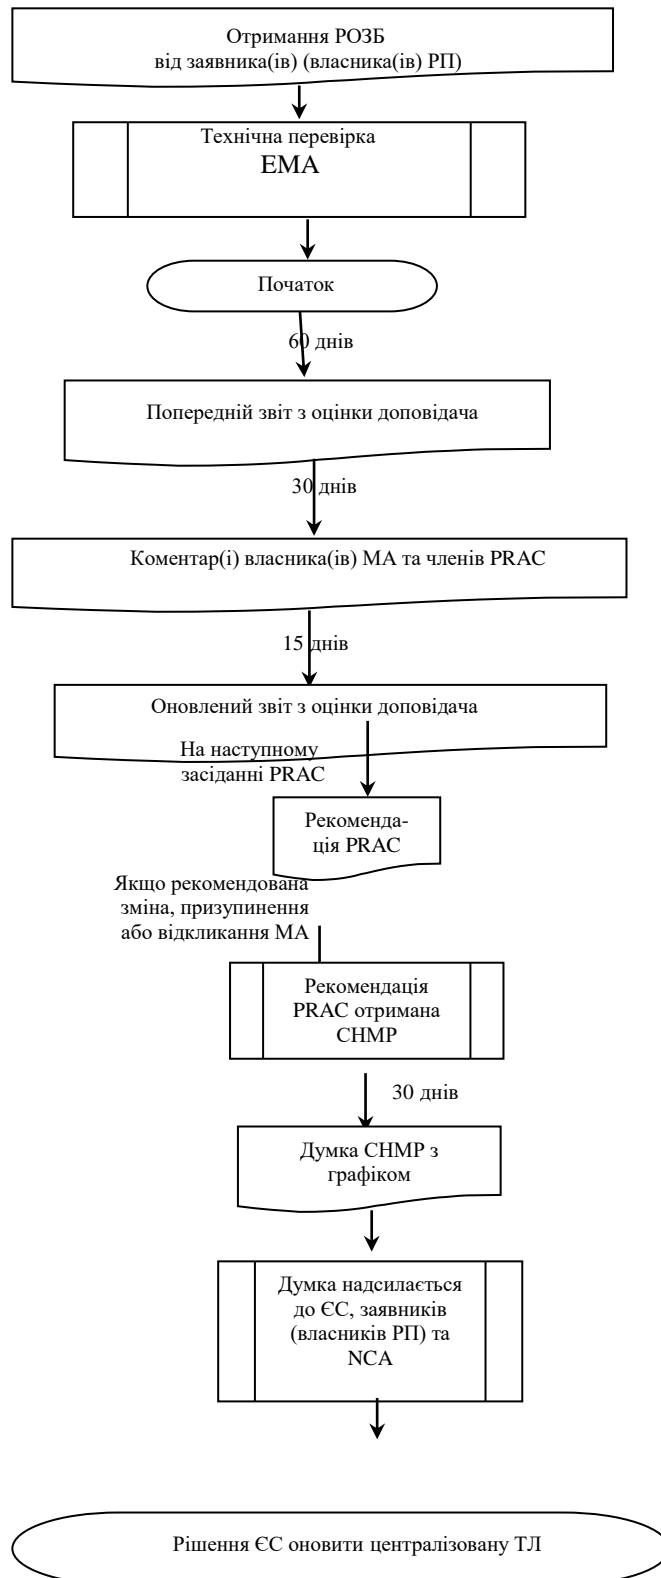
Отримання РОЗБ від заявника(ів) (власника(ів) РП)

Технічна перевірка ЕМА

Початок

60 днів

Попередній звіт з оцінки доповідача

30 днів

Коментар(і) власника(ів) МА та членів PRAC

15 днів

Оновлений звіт з оцінки доповідача

На наступному засіданні PRAC

Рекомендація PRAC

Якщо рекомендована зміна, призупинення або відкликання МА

Рекомендація PRAC отримана CHMP

30 днів

Думка CHMP з графіком

Думка надсилається до ЄС, заявників (власників РП) та NCA

Рішення ЄС оновити централізовану ТЛ